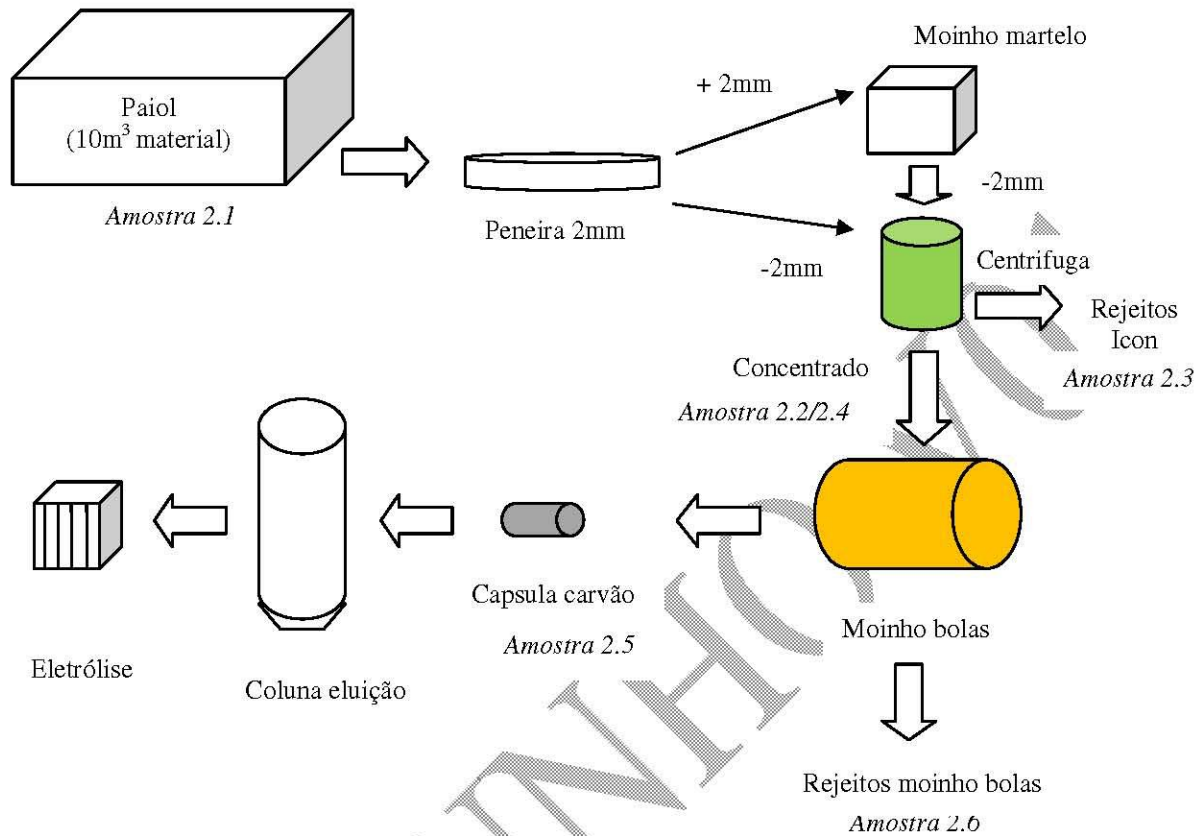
Paiol
(10m$^3$ material)

Amostra 2.1

Peneira 2mm

+ 2mm

Moinho martelo

-2mm

-2mm

Centrifuga

Rejeitos
Icon
Amostra 2.3

Concentrado
Amostra 2.2/2.4

Moinho bolas

Rejeitos moinho bolas
Amostra 2.6

Capsula carvão
Amostra 2.5

Coluna eluição

Eletrólise